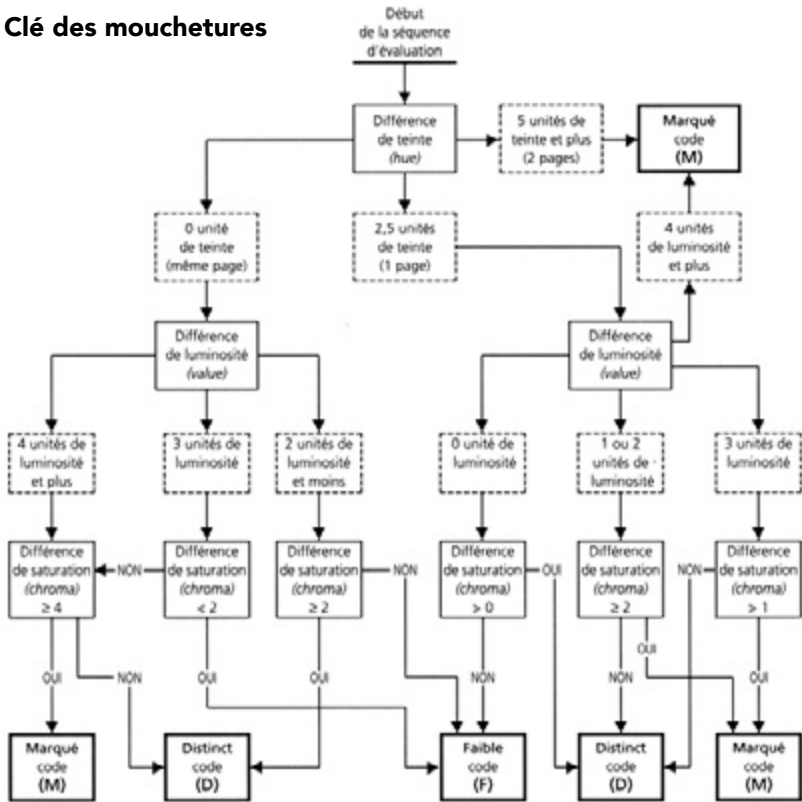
Clé des mouchetures

Début de la séquence d'évaluation

Différence de teinte (hue)

5 unités de teinte et plus (2 pages)

Marqué code (M)

0 unité de teinte (même page)

2,5 unités de teinte (1 page)

4 unités de luminosité et plus

Différence de luminosité (value)

Différence de luminosité (value)

4 unités de luminosité et plus

3 unités de luminosité

2 unités de luminosité et moins

0 unité de luminosité

1 ou 2 unités de luminosité

3 unités de luminosité

Différence de saturation (chroma) ≥ 4

NON

Différence de saturation (chroma) < 2

Différence de saturation (chroma) ≥ 2

NON

Différence de saturation (chroma) > 0

OUI

Différence de saturation (chroma) ≥ 2

NON

Différence de saturation (chroma) > 1

OUI

NON

OUI

OUI

NON

OUI

NON

Marqué code (M)

Distinct code (D)

Faible code (F)

Distinct code (D)

Marqué code (M)